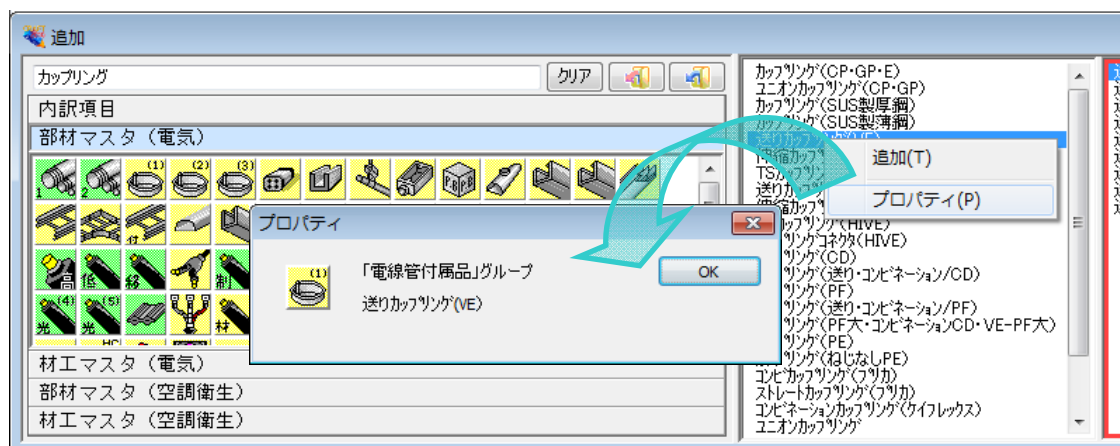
追加

カップリング

クリア

内訳項目

部材マスタ（電気）

(1) (2) (3)

高 低 移 制

(4) (5)

光 光 付 材

材工マスタ（電気）

部材マスタ（空調衛生）

材工マスタ（空調衛生）

プロパティ

「電線管付属品」グループ

送りカップリング(VE)

OK

カップリング(CP･GP･E)
ユニオンカップリング(CP･GP)
カップリング(SUS製厚鋼)
カップリング(SUS製薄鋼)
送りカップ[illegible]
伸縮カップ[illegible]
TSカップリン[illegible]
送りカップ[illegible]
伸縮カップ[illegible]
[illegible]カップリング(HIVE)
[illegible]リングコネクタ(HIVE)
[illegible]リング(CD)
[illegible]リング(送り･コンビネーション/CD)
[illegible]リング(PF)
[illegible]リング(送り･コンビネーション/PF)
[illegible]リング(PF大･コンビネーションCD･VE-PF大)
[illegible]リング(PE)
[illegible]リング(ねじなしPE)
コンビカップリング(フリカ)
ストレートカップリング(フリカ)
コンビネーションカップリング(ケイフレックス)
ユニオンカップリング

追加(T)

プロパティ(P)